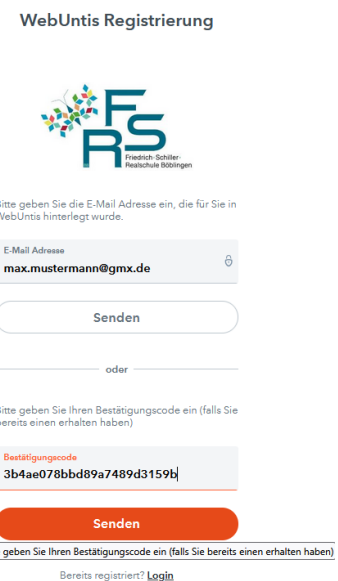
WebUntis Registrierung

FRS
Friedrich-Schiller-Realschule Böblingen

Bitte geben Sie die E-Mail Adresse ein, die für Sie in WebUntis hinterlegt wurde.

E-Mail Adresse
max.mustermann@gmx.de

Senden

oder

Bitte geben Sie Ihren Bestätigungscode ein (falls Sie bereits einen erhalten haben)

Bestätigungscode
3b4ae078bbd89a7489d3159b

Senden

geben Sie Ihren Bestätigungscode ein (falls Sie bereits einen erhalten haben)

Bereits registriert? Login